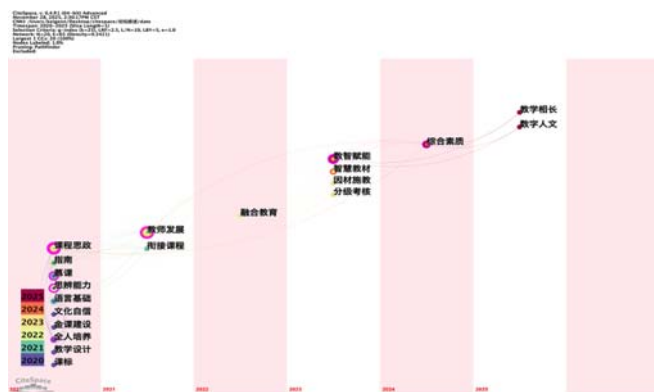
CiteSpace, v. 6.4.R1 (64-bit) Advanced
November 18, 2025, 2:30:17PM CST
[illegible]
Timespan: 2020-2025 (Slice Length=1)
Selection Criteria: g-index (k=25), LRF=2.5, L/N=10, LBY=5, e=1.0
Network: N=26, E=33 (Density=0.1015)
Largest 1 CCs: 26 (100%)
Nodes Labeled: 1.0%
Pruning: Pathfinder
Excluded:

数字相长
数字人文
综合素质
数智赋能
智慧教材
因材施教
分级考核
融合教育
教师发展
衔接课程
课程思政
指南
慕课
思辨能力
语言基础
文化自信
金课建设
全人培养
教学设计
课标

2025
2024
2023
2022
2021
2020

2020
2021
2022
2023
2024
2025

CiteSpace